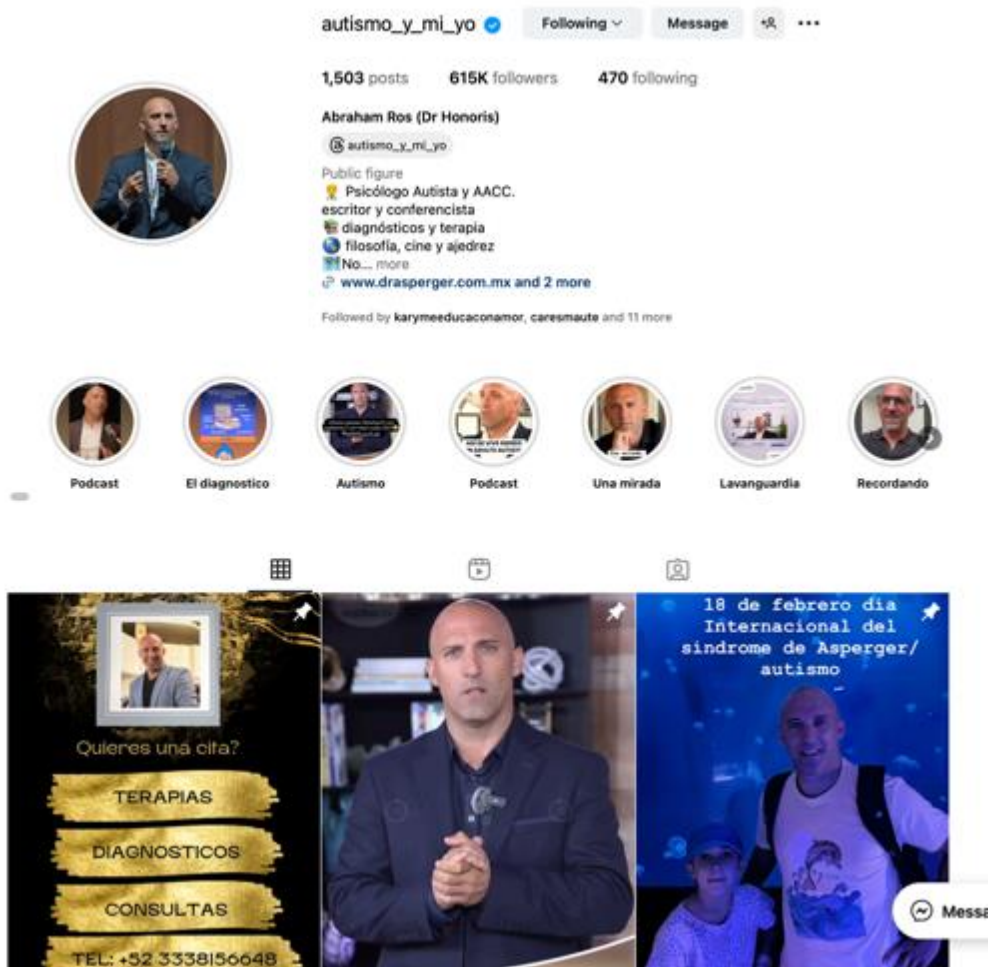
autismo_y_mi_yo Following Message ...

1,503 posts 615K followers 470 following

Abraham Ros (Dr Honoris)

autismo_y_mi_yo

Public figure
💡 Psicólogo Autista y AACC.
escritor y conferencista
📚 diagnósticos y terapia
🌏 filosofía, cine y ajedrez
🗺️No... more
www.drasperger.com.mx and 2 more

Followed by karymeeducaconamor, caresmaute and 11 more

Podcast
El diagnostico
Autismo
Podcast
Una mirada
Lavanguardia
Recordando

Quieres una cita?
TERAPIAS
DIAGNOSTICOS
CONSULTAS
TEL: +52 3338156648

18 de febrero dia Internacional del sindrome de Asperger/ autismo

Messa